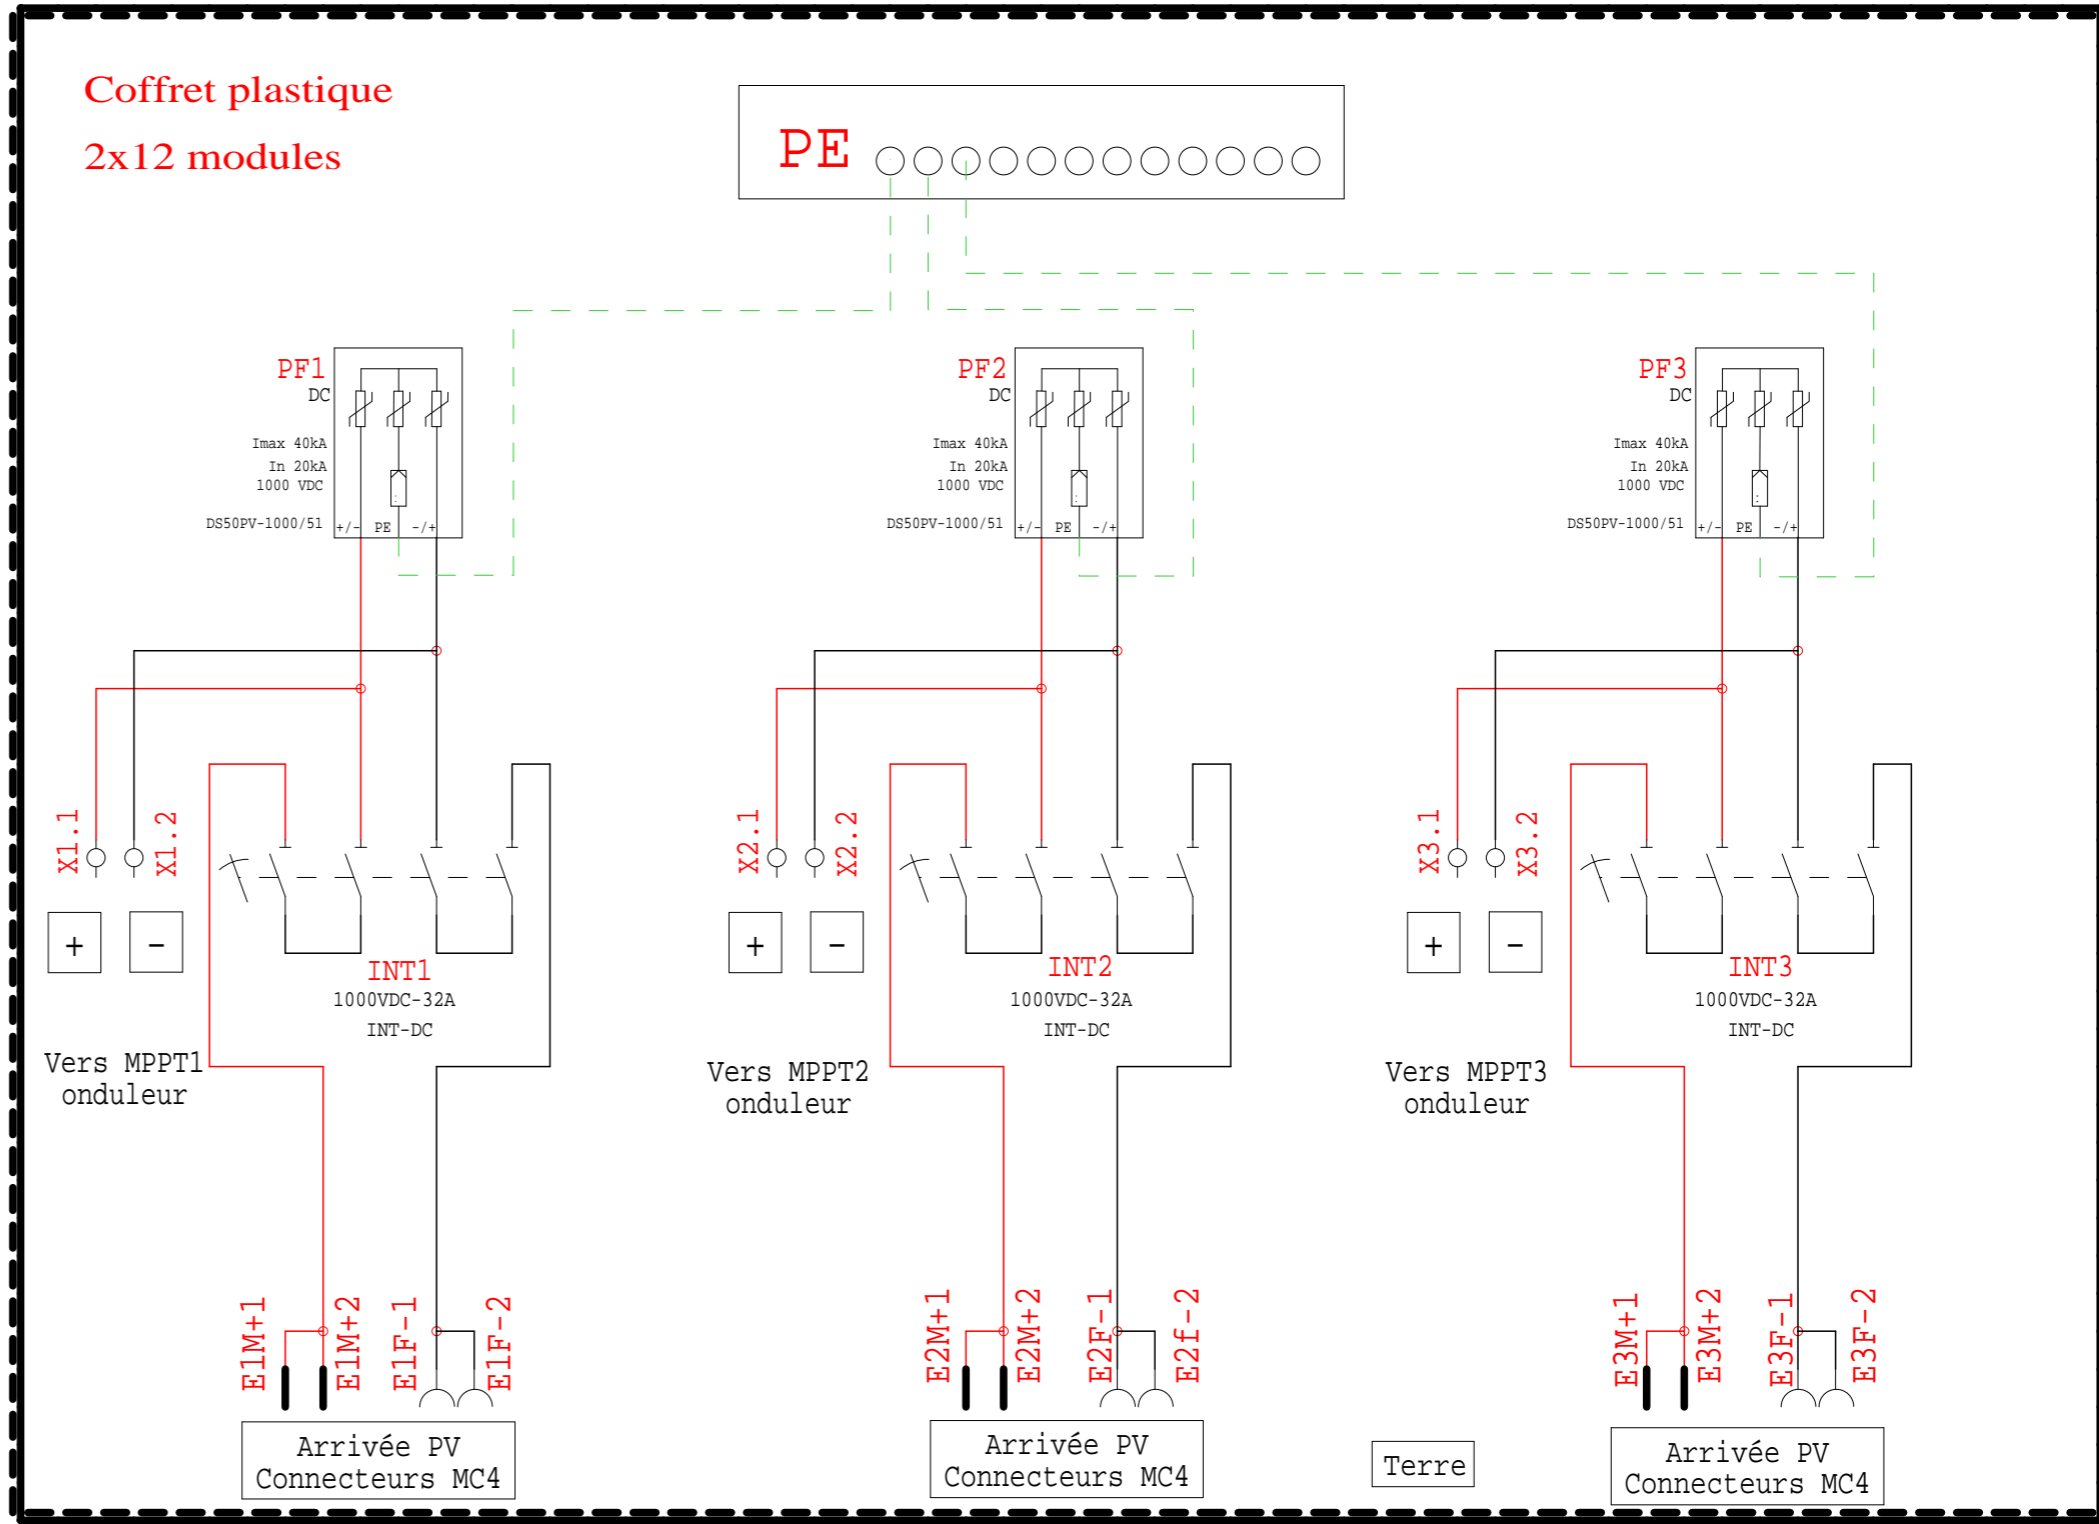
Coffret plastique

2x12 modules

PE

PF1
DC
Imax 40kA
In 20kA
1000 VDC
DS50PV-1000/51
+/- PE -/+

PF2
DC
Imax 40kA
In 20kA
1000 VDC
DS50PV-1000/51
+/- PE -/+

PF3
DC
Imax 40kA
In 20kA
1000 VDC
DS50PV-1000/51
+/- PE -/+

X1.1 X1.2
+ −

INT1
1000VDC-32A
INT-DC

Vers MPPT1
onduleur

X2.1 X2.2
+ −

INT2
1000VDC-32A
INT-DC

Vers MPPT2
onduleur

X3.1 X3.2
+ −

INT3
1000VDC-32A
INT-DC

Vers MPPT3
onduleur

E1M+1 E1M+2 E1F-1 E1F-2

Arrivée PV
Connecteurs MC4

E2M+1 E2M+2 E2F-1 E2f-2

Arrivée PV
Connecteurs MC4

Terre

E3M+1 E3M+2 E3F-1 E3F-2

Arrivée PV
Connecteurs MC4